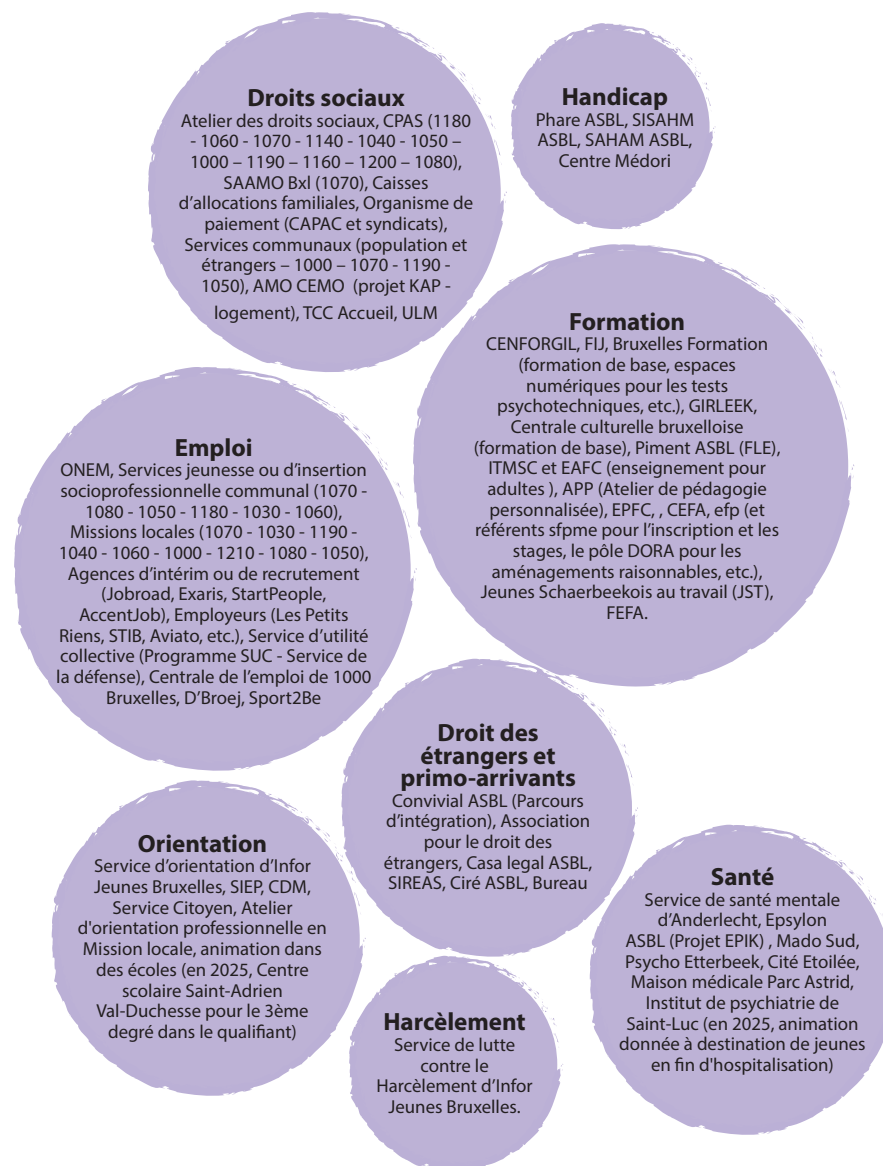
**Droits sociaux**
Atelier des droits sociaux, CPAS (1180 - 1060 - 1070 - 1140 - 1040 - 1050 – 1000 – 1190 – 1160 – 1200 – 1080), SAAMO Bxl (1070), Caisses d'allocations familiales, Organisme de paiement (CAPAC et syndicats), Services communaux (population et étrangers – 1000 – 1070 - 1190 - 1050), AMO CEMO (projet KAP - logement), TCC Accueil, ULM

**Handicap**
Phare ASBL, SISAHM ASBL, SAHAM ASBL, Centre Médori

**Formation**
CENFORGIL, FIJ, Bruxelles Formation (formation de base, espaces numériques pour les tests psychotechniques, etc.), GIRLEEK, Centrale culturelle bruxelloise (formation de base), Piment ASBL (FLE), ITMSC et EAFC (enseignement pour adultes ), APP (Atelier de pédagogie personnalisée), EPFC, , CEFA, efp (et référents sfpme pour l'inscription et les stages, le pôle DORA pour les aménagements raisonnables, etc.), Jeunes Schaerbeekois au travail (JST), FEFA.

**Emploi**
ONEM, Services jeunesse ou d'insertion socioprofessionnelle communal (1070 - 1080 - 1050 - 1180 - 1030 - 1060), Missions locales (1070 - 1030 - 1190 - 1040 - 1060 - 1000 - 1210 - 1080 - 1050), Agences d'intérim ou de recrutement (Jobroad, Exaris, StartPeople, AccentJob), Employeurs (Les Petits Riens, STIB, Aviato, etc.), Service d'utilité collective (Programme SUC - Service de la défense), Centrale de l'emploi de 1000 Bruxelles, D'Broej, Sport2Be

**Droit des étrangers et primo-arrivants**
Convivial ASBL (Parcours d'intégration), Association pour le droit des étrangers, Casa legal ASBL, SIREAS, Ciré ASBL, Bureau

**Orientation**
Service d'orientation d'Infor Jeunes Bruxelles, SIEP, CDM, Service Citoyen, Atelier d'orientation professionnelle en Mission locale, animation dans des écoles (en 2025, Centre scolaire Saint-Adrien Val-Duchesse pour le 3ème degré dans le qualifiant)

**Santé**
Service de santé mentale d'Anderlecht, Epsylon ASBL (Projet EPIK) , Mado Sud, Psycho Etterbeek, Cité Etoilée, Maison médicale Parc Astrid, Institut de psychiatrie de Saint-Luc (en 2025, animation donnée à destination de jeunes en fin d'hospitalisation)

**Harcèlement**
Service de lutte contre le Harcèlement d'Infor Jeunes Bruxelles.